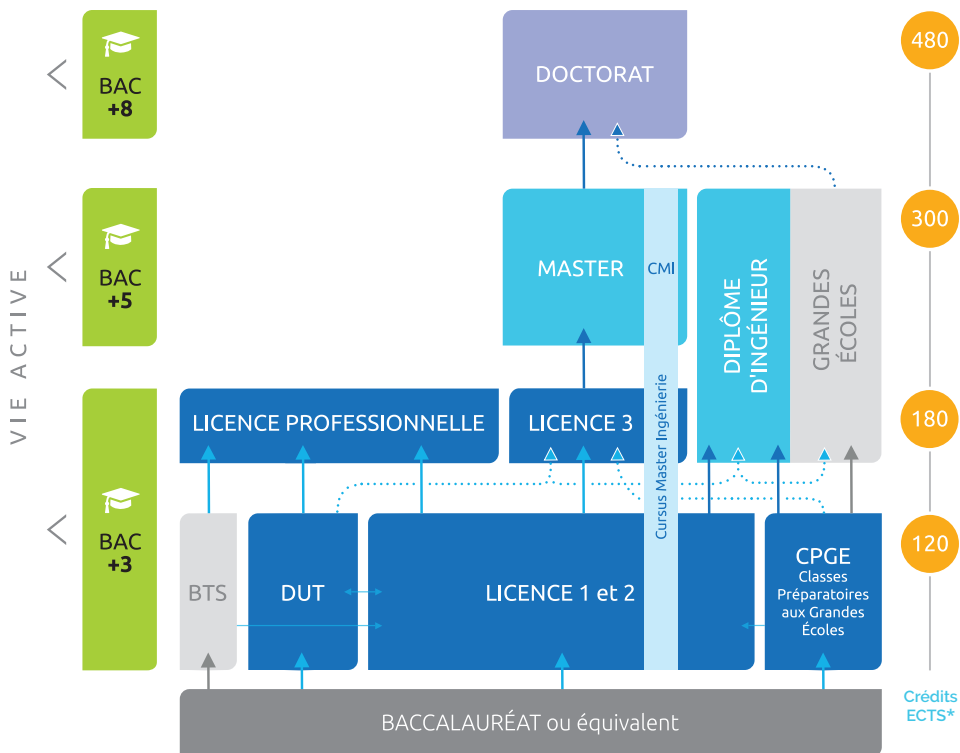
VIE ACTIVE

BAC +8

BAC +5

BAC +3

DOCTORAT

MASTER

CMI

Cursus Master Ingénierie

DIPLÔME D'INGÉNIEUR

GRANDES ÉCOLES

LICENCE PROFESSIONNELLE

LICENCE 3

BTS

DUT

LICENCE 1 et 2

CPGE
Classes Préparatoires aux Grandes Écoles

BACCALAURÉAT ou équivalent

480

300

180

120

Crédits ECTS*